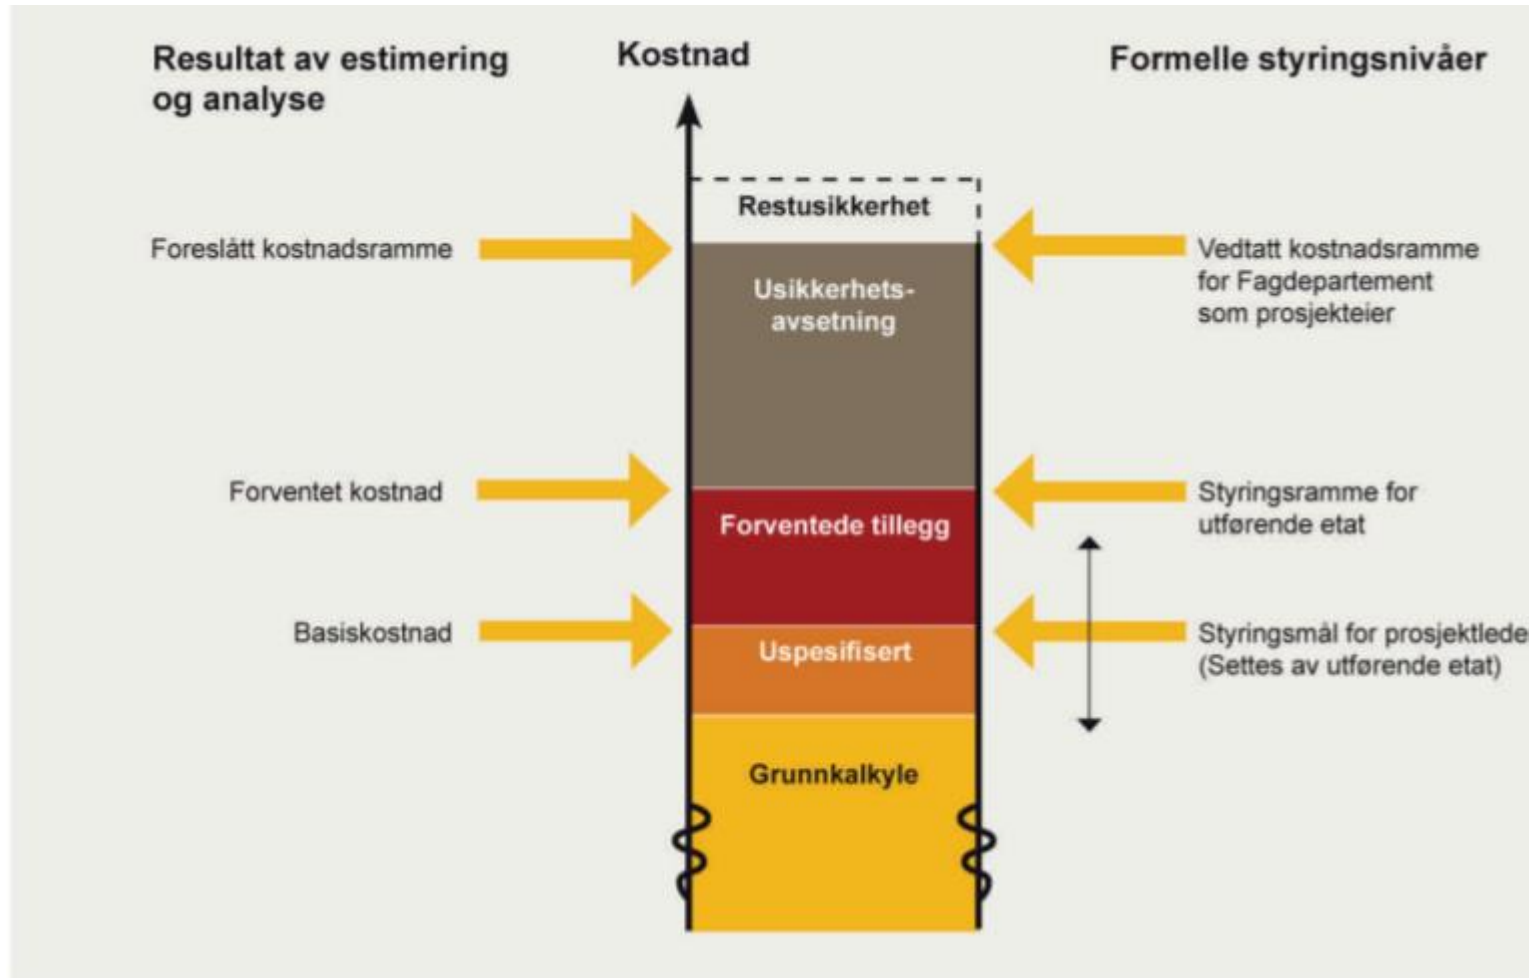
Resultat av estimering og analyse

Kostnad

Formelle styringsnivåer

Restusikkerhet

Foreslått kostnadsramme

Usikkerhetsavsetning

Vedtatt kostnadsramme for Fagdepartement som prosjekteier

Forventet kostnad

Forventede tillegg

Styringsramme for utførende etat

Basiskostnad

Uspesifisert

Styringsmål for prosjektlede

(Settes av utførende etat)

Grunnkalkyle